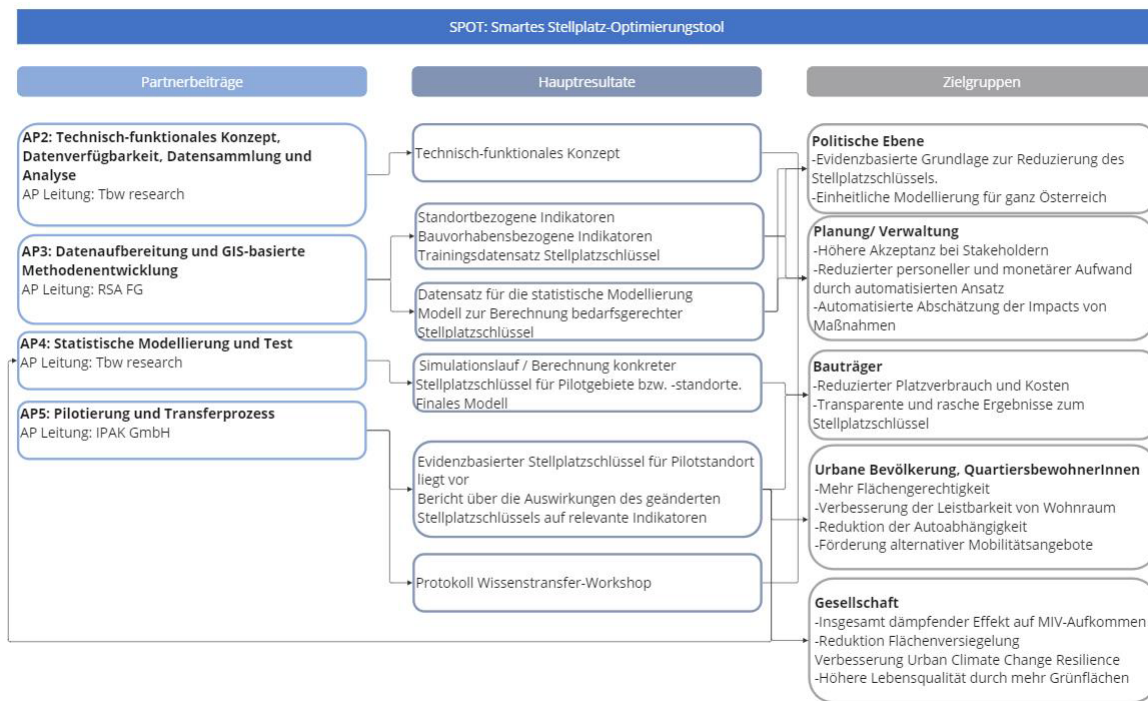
SPOT: Smartes Stellplatz-Optimierungstool

Partnerbeiträge

AP2: Technisch-funktionales Konzept, Datenverfügbarkeit, Datensammlung und Analyse
AP Leitung: Tbw research

AP3: Datenaufbereitung und GIS-basierte Methodenentwicklung
AP Leitung: RSA FG

AP4: Statistische Modellierung und Test
AP Leitung: Tbw research

AP5: Pilotierung und Transferprozess
AP Leitung: IPAK GmbH

Hauptresultate

Technisch-funktionales Konzept

Standortbezogene Indikatoren
Bauvorhabensbezogene Indikatoren
Trainingsdatensatz Stellplatzschlüssel

Datensatz für die statistische Modellierung
Modell zur Berechnung bedarfsgerechter Stellplatzschlüssel

Simulationslauf / Berechnung konkreter Stellplatzschlüssel für Pilotgebiete bzw. -standorte.
Finales Modell

Evidenzbasierter Stellplatzschlüssel für Pilotstandort liegt vor
Bericht über die Auswirkungen des geänderten Stellplatzschlüssels auf relevante Indikatoren

Protokoll Wissenstransfer-Workshop

Zielgruppen

Politische Ebene
-Evidenzbasierte Grundlage zur Reduzierung des Stellplatzschlüssels.
-Einheitliche Modellierung für ganz Österreich

Planung/ Verwaltung
-Höhere Akzeptanz bei Stakeholdern
-Reduzierter personeller und monetärer Aufwand durch automatisierten Ansatz
-Automatisierte Abschätzung der Impacts von Maßnahmen

Bauträger
-Reduzierter Platzverbrauch und Kosten
-Transparente und rasche Ergebnisse zum Stellplatzschlüssel

Urbane Bevölkerung, QuartiersbewohnerInnen
-Mehr Flächengerechtigkeit
-Verbesserung der Leistbarkeit von Wohnraum
-Reduktion der Autoabhängigkeit
-Förderung alternativer Mobilitätsangebote

Gesellschaft
-Insgesamt dämpfender Effekt auf MIV-Aufkommen
-Reduktion Flächenversiegelung
Verbesserung Urban Climate Change Resilience
-Höhere Lebensqualität durch mehr Grünflächen